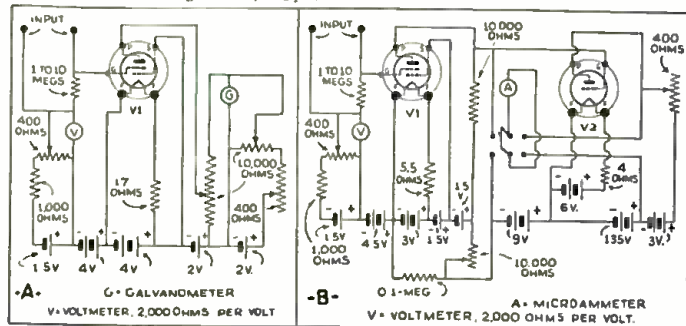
INPUT
1 TO 10 MEGS
V1
400 OHMS
V
1,000 OHMS
17 OHMS
G
10,000 OHMS
400 OHMS
1.5V 4V 4V 2V 2V
-A-
G = GALVANOMETER
V = VOLTMETER, 2,000 OHMS PER VOLT

INPUT
1 TO 10 MEGS
V1
10,000 OHMS
400 OHMS
V
A
V2
400 OHMS
5.5 OHMS
1.5 V
4 OHMS
6V.
1,000 OHMS
1.5V 4.5V 3V 1.5V 9V 135V 3V.
10,000 OHMS
0.1-MEG
-B-
A = MICROAMMETER
V = VOLTMETER, 2,000 OHMS PER VOLT.